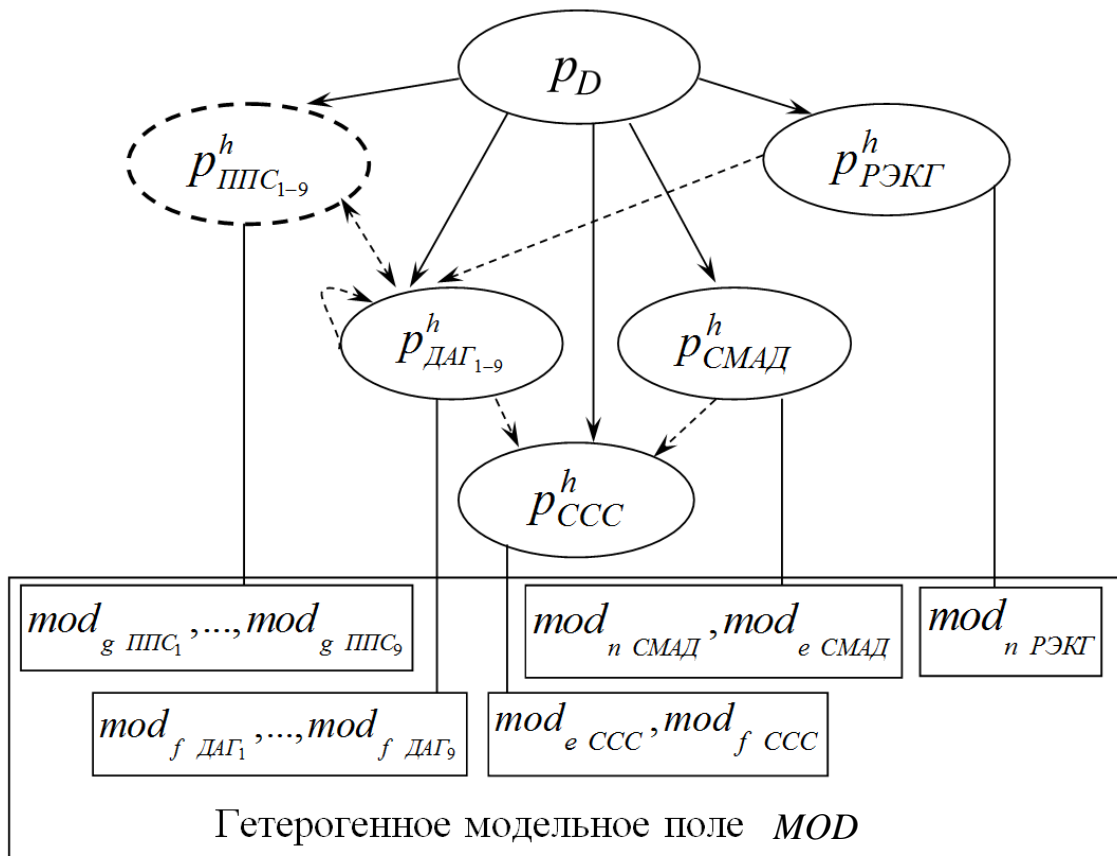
$p_D$

$p^h_{ППС_{1-9}}$

$p^h_{РЭКГ}$

$p^h_{ДАГ_{1-9}}$

$p^h_{СМАД}$

$p^h_{ССС}$

$mod_{g\ ППС_1},...,mod_{g\ ППС_9}$

$mod_{n\ СМАД}, mod_{e\ СМАД}$

$mod_{n\ РЭКГ}$

$mod_{f\ ДАГ_1},...,mod_{f\ ДАГ_9}$

$mod_{e\ ССС}, mod_{f\ ССС}$

Гетерогенное модельное поле $MOD$